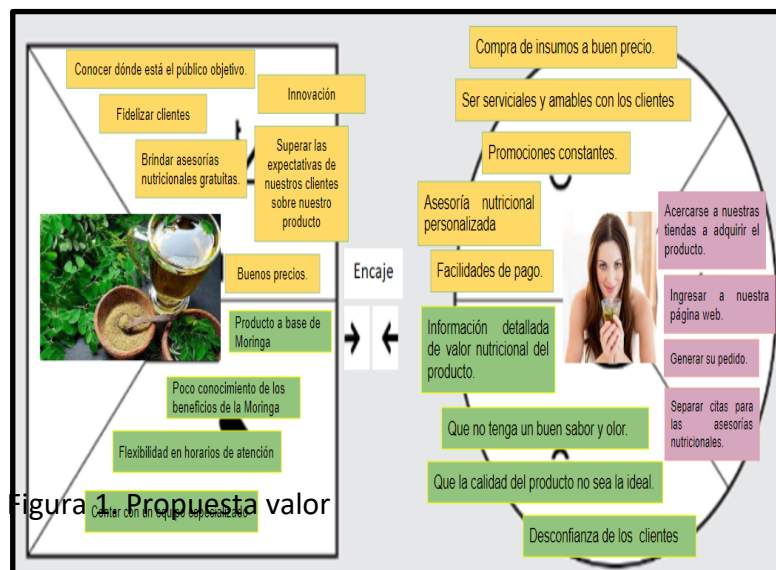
Conocer dónde está el público objetivo.

Innovación

Fidelizar clientes

Brindar asesorías nutricionales gratuitas.

Superar las expectativas de nuestros clientes sobre nuestro producto

Buenos precios.

Producto a base de Moringa

Poco conocimiento de los beneficios de la Moringa

Flexibilidad en horarios de atención

Contar con un equipo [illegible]

Figura 1. Propuesta valor

Encaje

Compra de insumos a buen precio.

Ser serviciales y amables con los clientes

Promociones constantes.

Asesoría nutricional personalizada

Facilidades de pago.

Información detallada de valor nutricional del producto.

Acercarse a nuestras tiendas a adquirir el producto.

Ingresar a nuestra página web.

Generar su pedido.

Separar citas para las asesorías nutricionales.

Que no tenga un buen sabor y olor.

Que la calidad del producto no sea la ideal.

Desconfianza de los clientes